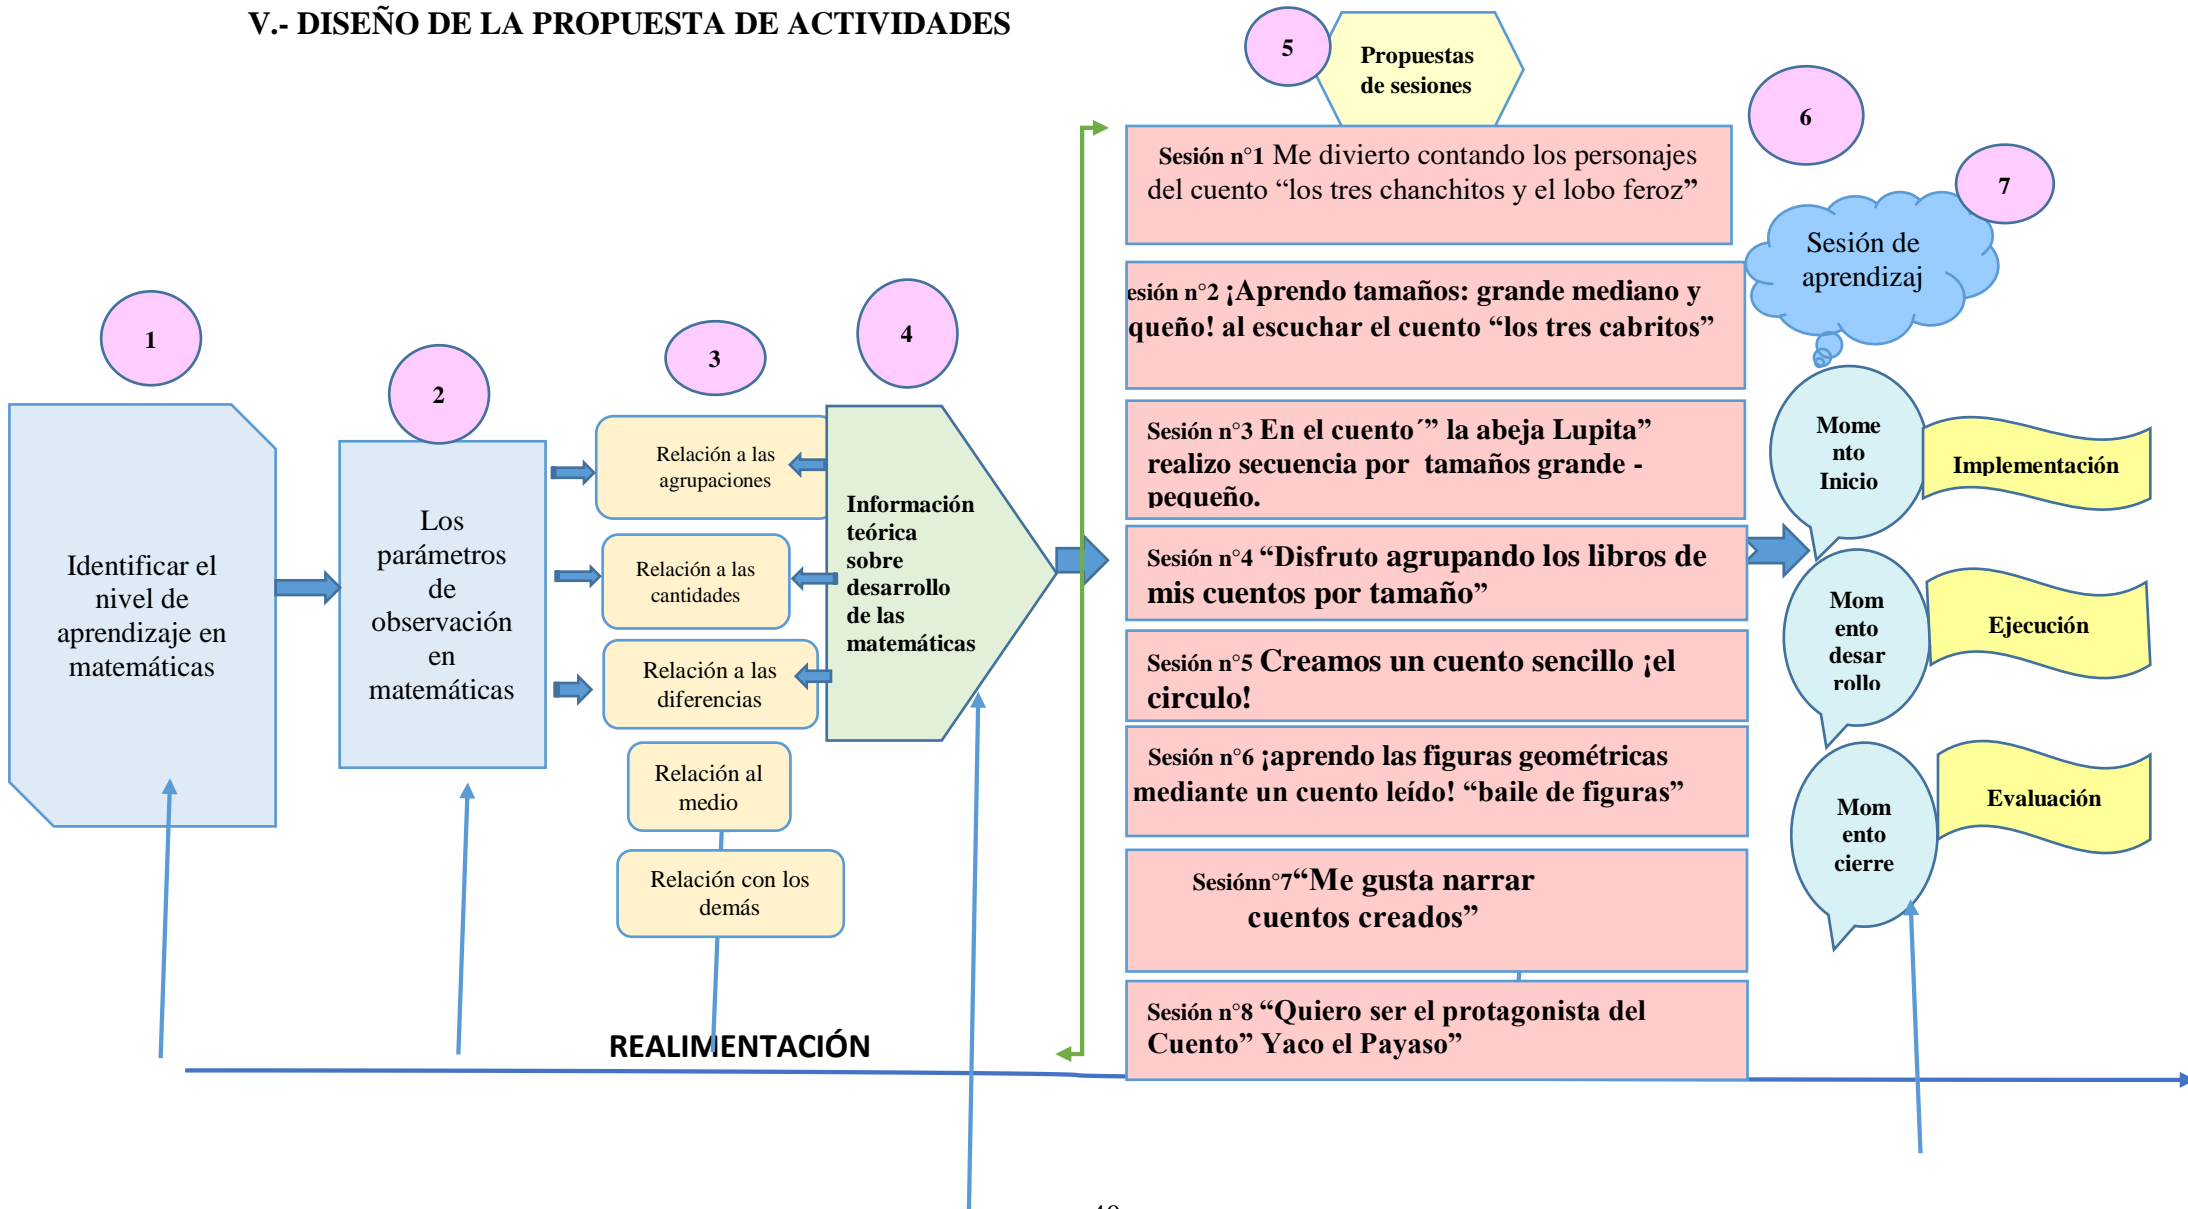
V.- DISEÑO DE LA PROPUESTA DE ACTIVIDADES

5

Propuestas de sesiones

6

7

1

Identificar el nivel de aprendizaje en matemáticas

2

Los parámetros de observación en matemáticas

3

Relación a las agrupaciones

Relación a las cantidades

Relación a las diferencias

Relación al medio

Relación con los demás

4

Información teórica sobre desarrollo de las matemáticas

Sesión n°1 Me divierto contando los personajes del cuento “los tres chanchitos y el lobo feroz”

esión n°2 ¡Aprendo tamaños: grande mediano y queño! al escuchar el cuento “los tres cabritos”

Sesión n°3 En el cuento´” la abeja Lupita” realizo secuencia por tamaños grande - pequeño.

Sesión n°4 “Disfruto agrupando los libros de mis cuentos por tamaño”

Sesión n°5 Creamos un cuento sencillo ¡el circulo!

Sesión n°6 ¡aprendo las figuras geométricas mediante un cuento leído! “baile de figuras”

Sesiónn°7“Me gusta narrar cuentos creados”

Sesión n°8 “Quiero ser el protagonista del Cuento” Yaco el Payaso”

Sesión de aprendizaj

Mome nto Inicio

Implementación

Mom ento desar rollo

Ejecución

Mom ento cierre

Evaluación

REALIMENTACIÓN